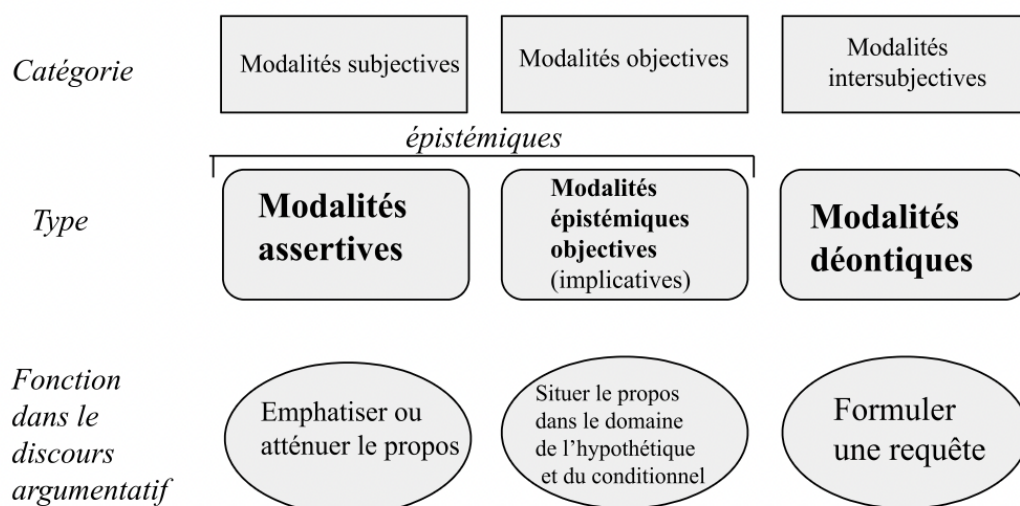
Catégorie

Modalités subjectives

Modalités objectives

Modalités intersubjectives

épistémiques

Type

Modalités assertives

Modalités épistémiques objectives (implicatives)

Modalités déontiques

Fonction dans le discours argumentatif

Emphatiser ou atténuer le propos

Situer le propos dans le domaine de l'hypothétique et du conditionnel

Formuler une requête